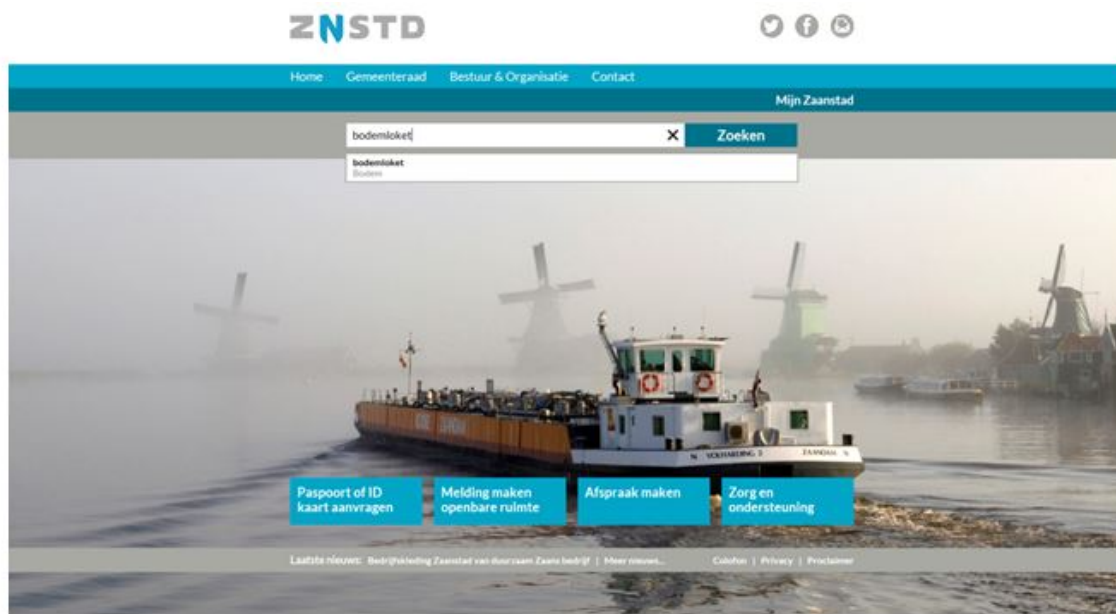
ZNSTD

Home Gemeenteraad Bestuur & Organisatie Contact

Mijn Zaanstad

bodemloket ✕ Zoeken

bodemloket
Bodem

N VOLHARDING 2 ZAANDAM

Paspoort of ID kaart aanvragen

Melding maken openbare ruimte

Afspraak maken

Zorg en ondersteuning

Laatste nieuws: Bedrijfskleding Zaanstad van duurzaam Zaans bedrijf | Meer nieuws...

Colofon | Privacy | Proclaimer